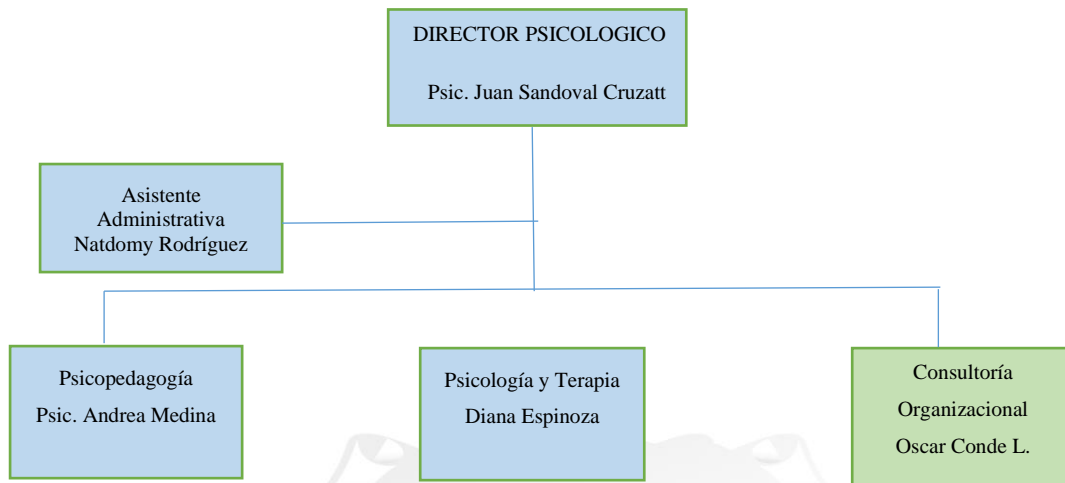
DIRECTOR PSICOLOGICO

Psic. Juan Sandoval Cruzatt

Asistente Administrativa Natdomy Rodríguez

Psicopedagogía

Psic. Andrea Medina

Psicología y Terapia

Diana Espinoza

Consultoría

Organizacional

Oscar Conde L.